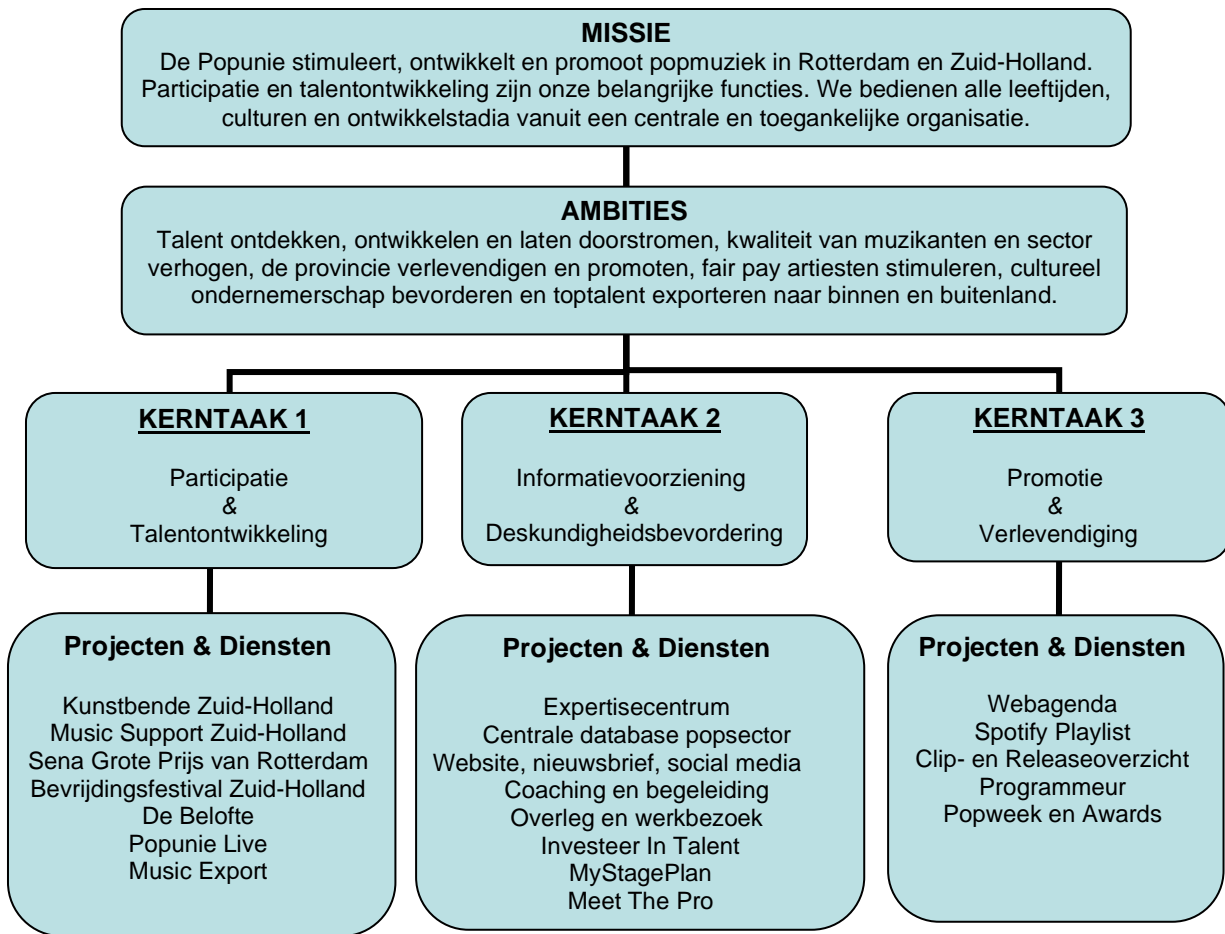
**MISSIE**
De Popunie stimuleert, ontwikkelt en promoot popmuziek in Rotterdam en Zuid-Holland. Participatie en talentontwikkeling zijn onze belangrijke functies. We bedienen alle leeftijden, culturen en ontwikkelstadia vanuit een centrale en toegankelijke organisatie.

**AMBITIES**
Talent ontdekken, ontwikkelen en laten doorstromen, kwaliteit van muzikanten en sector verhogen, de provincie verlevendigen en promoten, fair pay artiesten stimuleren, cultureel ondernemerschap bevorderen en toptalent exporteren naar binnen en buitenland.

**KERNTAAK 1**

Participatie
&
Talentontwikkeling

**KERNTAAK 2**

Informatievoorziening
&
Deskundigheidsbevordering

**KERNTAAK 3**

Promotie
&
Verlevendiging

**Projecten & Diensten**

Kunstbende Zuid-Holland
Music Support Zuid-Holland
Sena Grote Prijs van Rotterdam
Bevrijdingsfestival Zuid-Holland
De Belofte
Popunie Live
Music Export

**Projecten & Diensten**

Expertisecentrum
Centrale database popsector
Website, nieuwsbrief, social media
Coaching en begeleiding
Overleg en werkbezoek
Investeer In Talent
MyStagePlan
Meet The Pro

**Projecten & Diensten**

Webagenda
Spotify Playlist
Clip- en Releaseoverzicht
Programmeur
Popweek en Awards